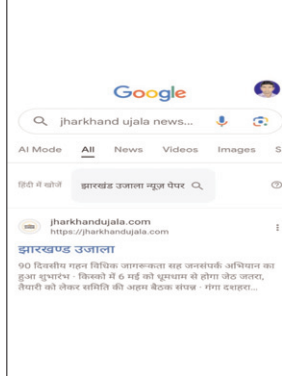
Google

jharkhand ujala news...

AI Mode All News Videos Images S

हिंदी में खोजें झारखंड उजाला न्यूज़ पेपर

jharkhandujala.com
https://jharkhandujala.com

झारखण्ड उजाला

90 दिवसीय गहन विधिक जागरूकता सह जनसंपर्क अभियान का हुआ शुभारंभ · किस्को में 6 मई को धूमधाम से होगा जेठ जतरा, तैयारी को लेकर समिति की अहम बैठक संपन्न · गंगा दशहरा...